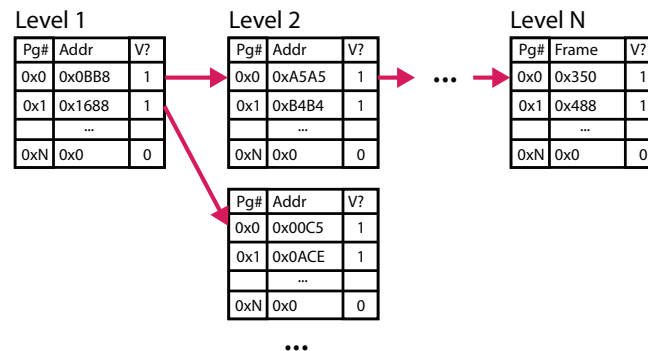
Level 1

| Pg# | Addr | V? |
|---|---|---|
| 0x0 | 0x0BB8 | 1 |
| 0x1 | 0x1688 | 1 |
| | ... | |
| 0xN | 0x0 | 0 |

Level 2

| Pg# | Addr | V? |
|---|---|---|
| 0x0 | 0xA5A5 | 1 |
| 0x1 | 0xB4B4 | 1 |
| | ... | |
| 0xN | 0x0 | 0 |

...

Level N

| Pg# | Frame | V? |
|---|---|---|
| 0x0 | 0x350 | 1 |
| 0x1 | 0x488 | 1 |
| | ... | |
| 0xN | 0x0 | 0 |

| Pg# | Addr | V? |
|---|---|---|
| 0x0 | 0x00C5 | 1 |
| 0x1 | 0x0ACE | 1 |
| | ... | |
| 0xN | 0x0 | 0 |

...